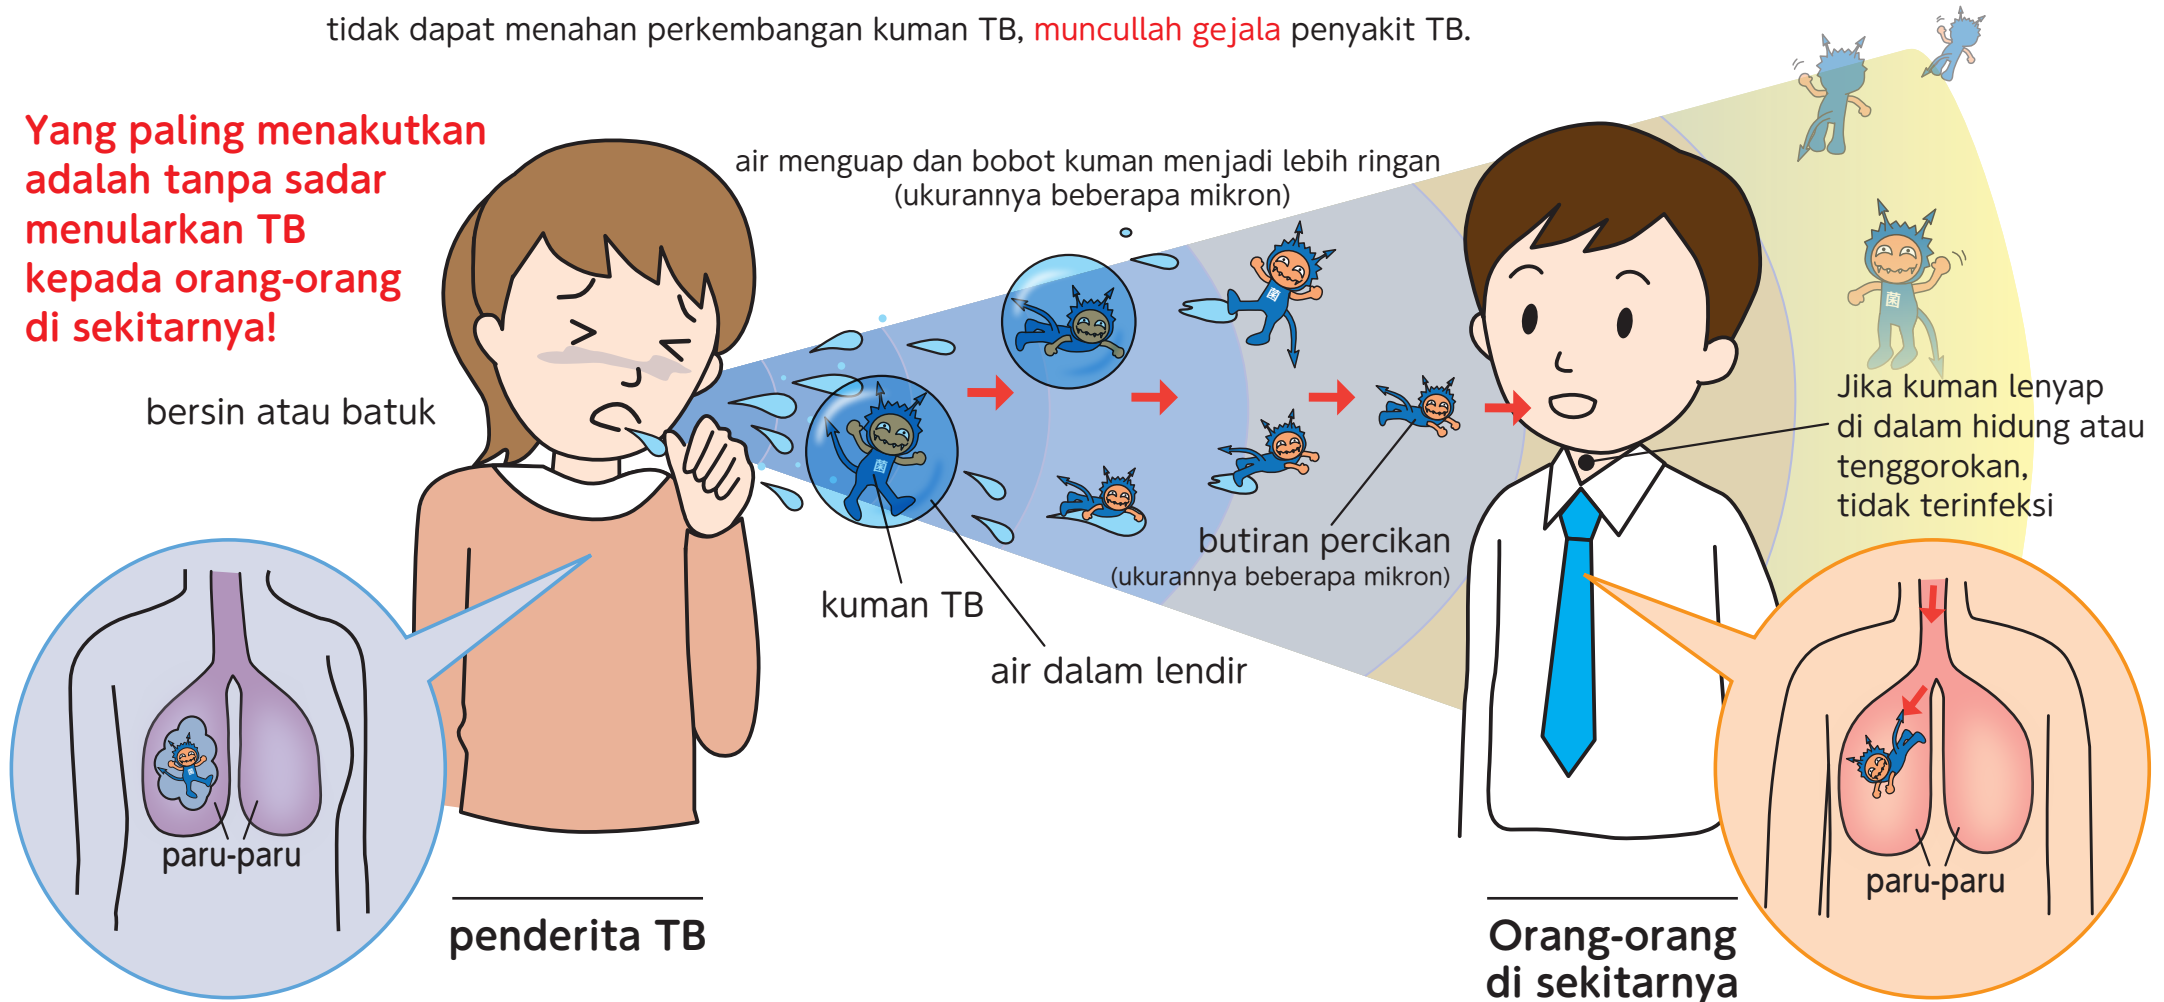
tidak dapat menahan perkembangan kuman TB, muncullah gejala penyakit TB.

Yang paling menakutkan adalah tanpa sadar menularkan TB kepada orang-orang di sekitarnya!

air menguap dan bobot kuman menjadi lebih ringan (ukurannya beberapa mikron)

bersin atau batuk

kuman TB

air dalam lendir

butiran percikan (ukurannya beberapa mikron)

Jika kuman lenyap di dalam hidung atau tenggorokan, tidak terinfeksi

菌

paru-paru

penderita TB

Orang-orang di sekitarnya

paru-paru